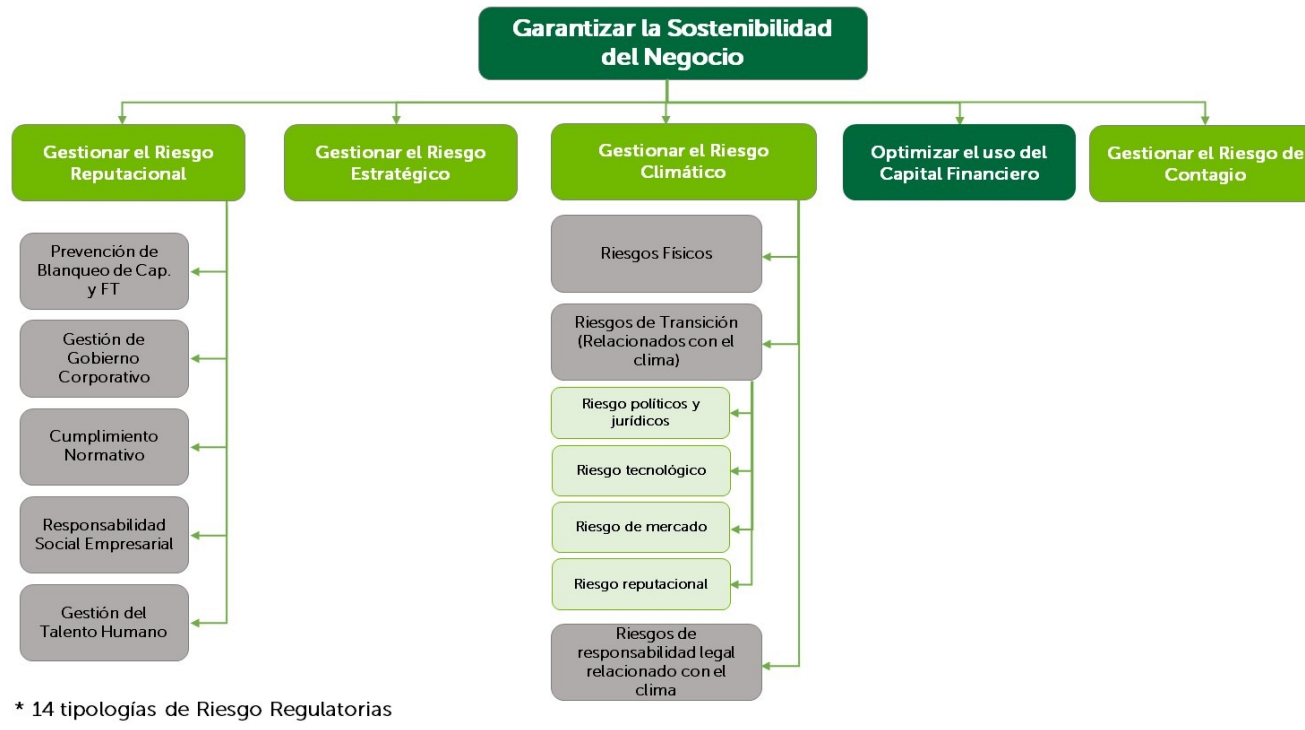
Garantizar la Sostenibilidad del Negocio

Gestionar el Riesgo Reputacional

Gestionar el Riesgo Estratégico

Gestionar el Riesgo Climático

Optimizar el uso del Capital Financiero

Gestionar el Riesgo de Contagio

Prevención de Blanqueo de Cap. y FT

Gestión de Gobierno Corporativo

Cumplimiento Normativo

Responsabilidad Social Empresarial

Gestión del Talento Humano

Riesgos Físicos

Riesgos de Transición (Relacionados con el clima)

Riesgo políticos y jurídicos

Riesgo tecnológico

Riesgo de mercado

Riesgo reputacional

Riesgos de responsabilidad legal relacionado con el clima

* 14 tipologías de Riesgo Regulatorias